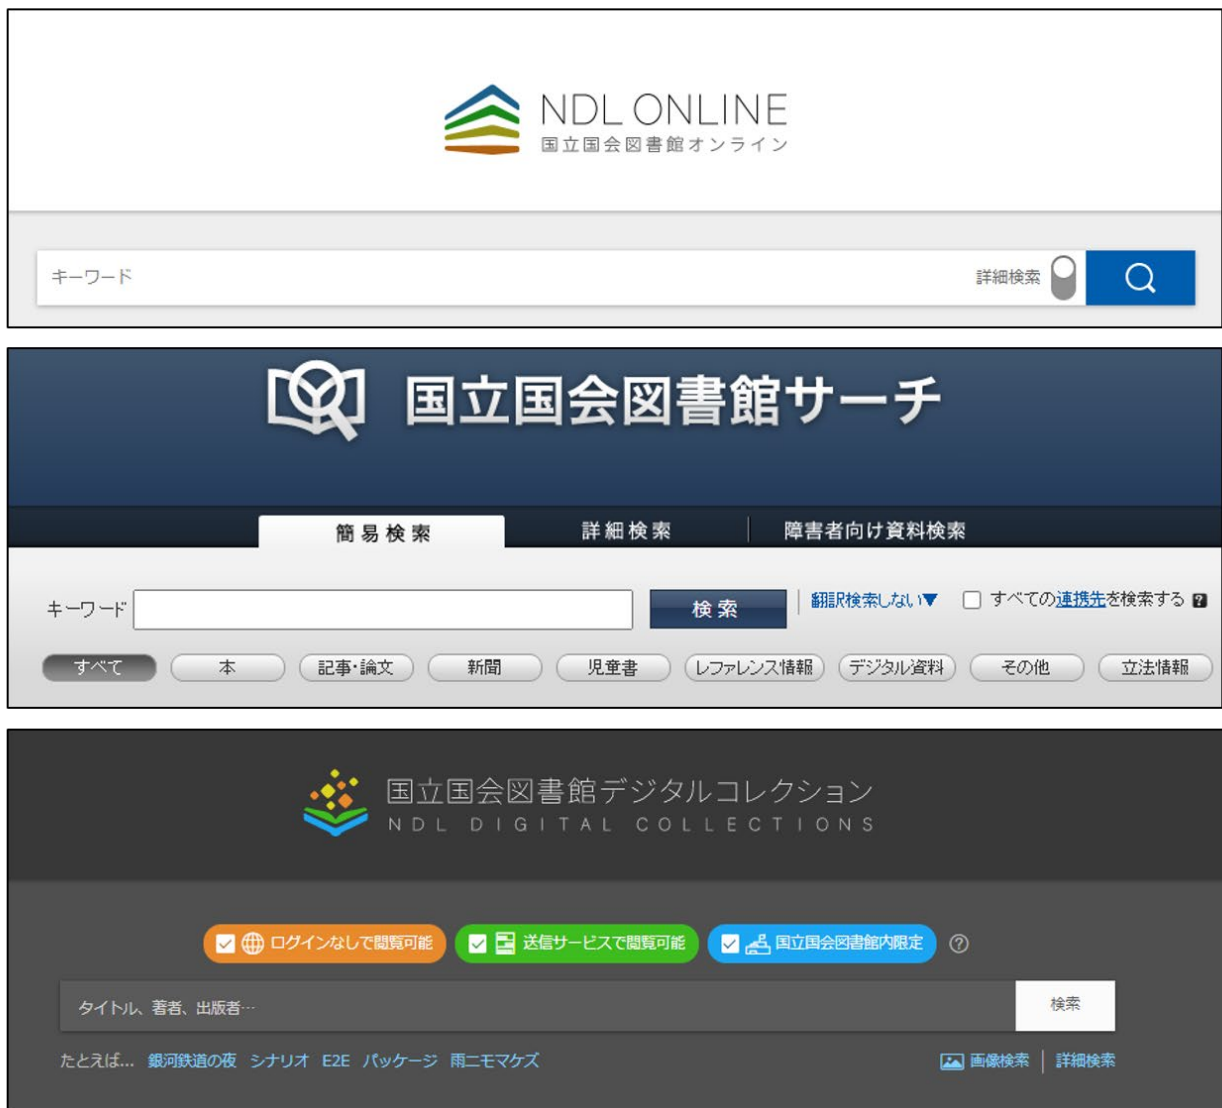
NDL ONLINE
国立国会図書館オンライン

キーワード
詳細検索

国立国会図書館サーチ

簡易検索 詳細検索 障害者向け資料検索

キーワード
検索
翻訳検索しない▼
すべての連携先を検索する

すべて 本 記事･論文 新聞 児童書 レファレンス情報 デジタル資料 その他 立法情報

国立国会図書館デジタルコレクション
NDL DIGITAL COLLECTIONS

ログインなしで閲覧可能 送信サービスで閲覧可能 国立国会図書館内限定

タイトル、著者、出版者…
検索

たとえば… 銀河鉄道の夜 シナリオ E2E パッケージ 雨ニモマケズ
画像検索 詳細検索